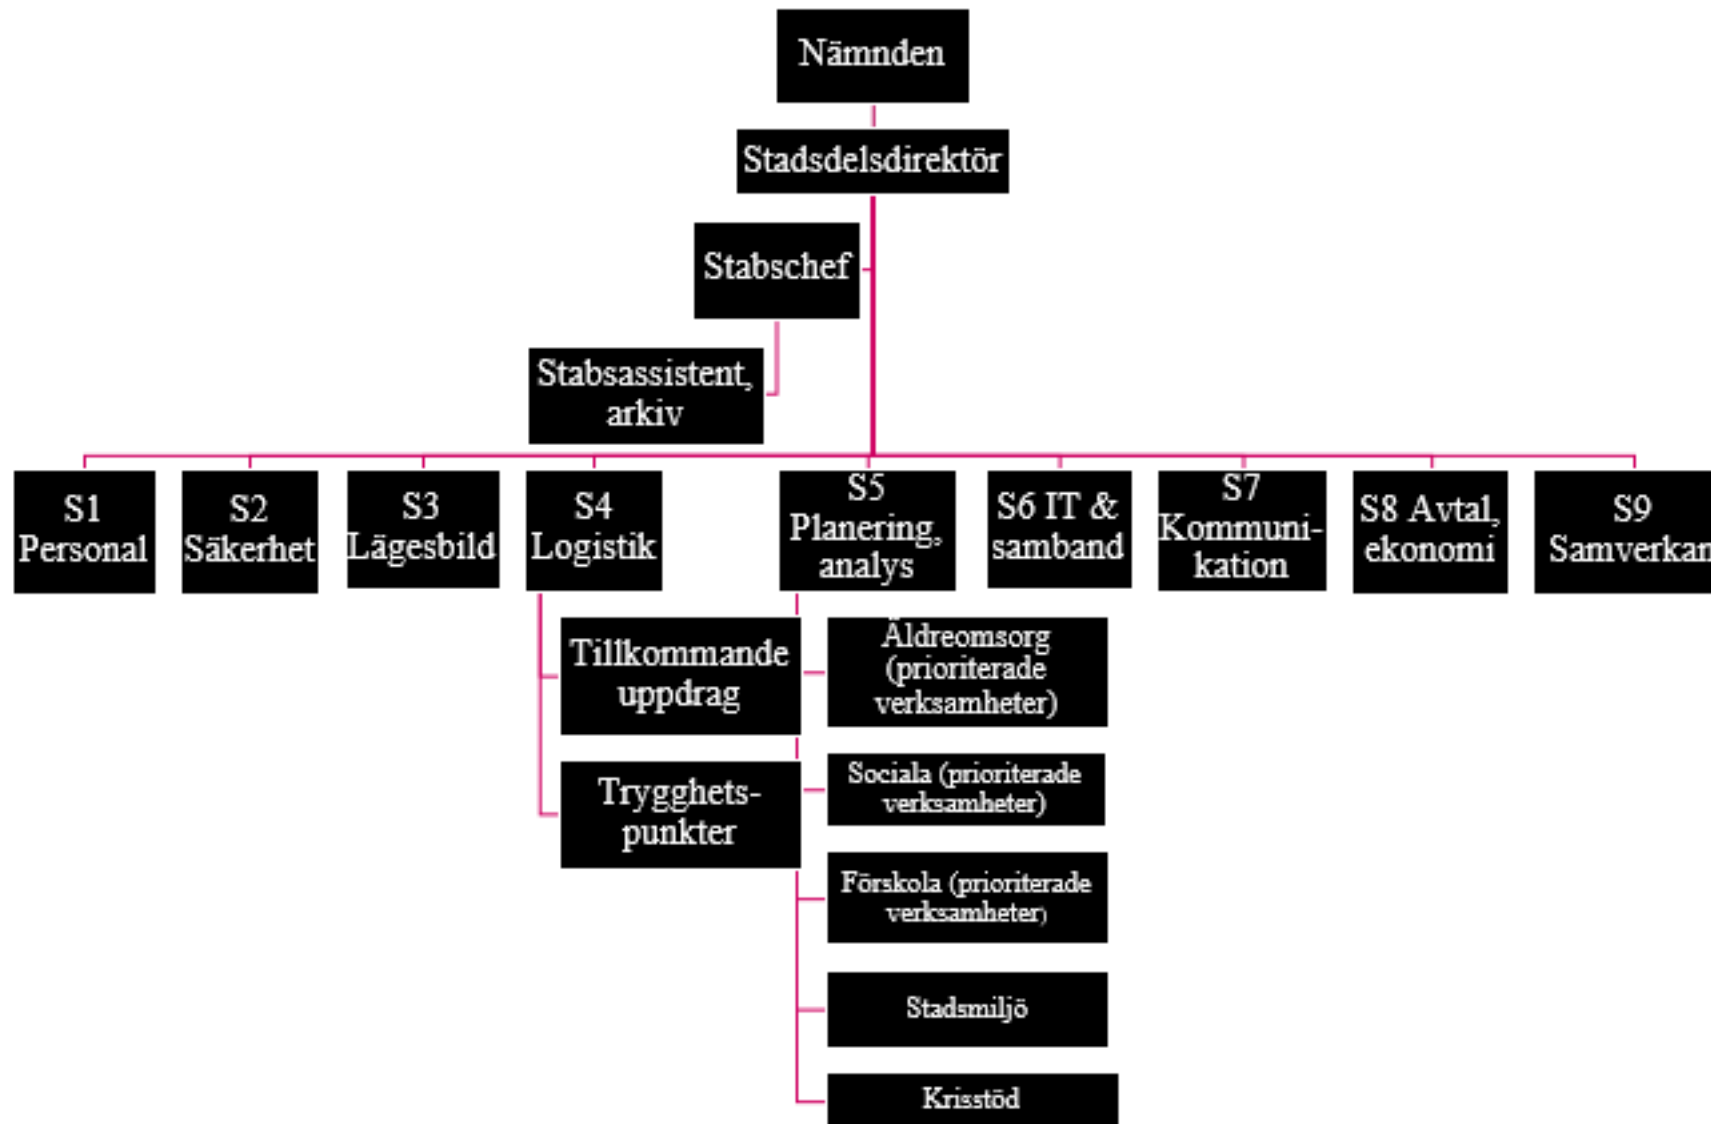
Nämnden

Stadsdelsdirektör

Stabschef

Stabsassistent, arkiv

S1 Personal

S2 Säkerhet

S3 Lägesbild

S4 Logistik

S5 Planering, analys

S6 IT & samband

S7 Kommunikation

S8 Avtal, ekonomi

S9 Samverkan

Tillkommande uppdrag

Trygghetspunkter

Äldreomsorg (prioriterade verksamheter)

Sociala (prioriterade verksamheter)

Förskola (prioriterade verksamheter)

Stadsmiljö

Krisstöd